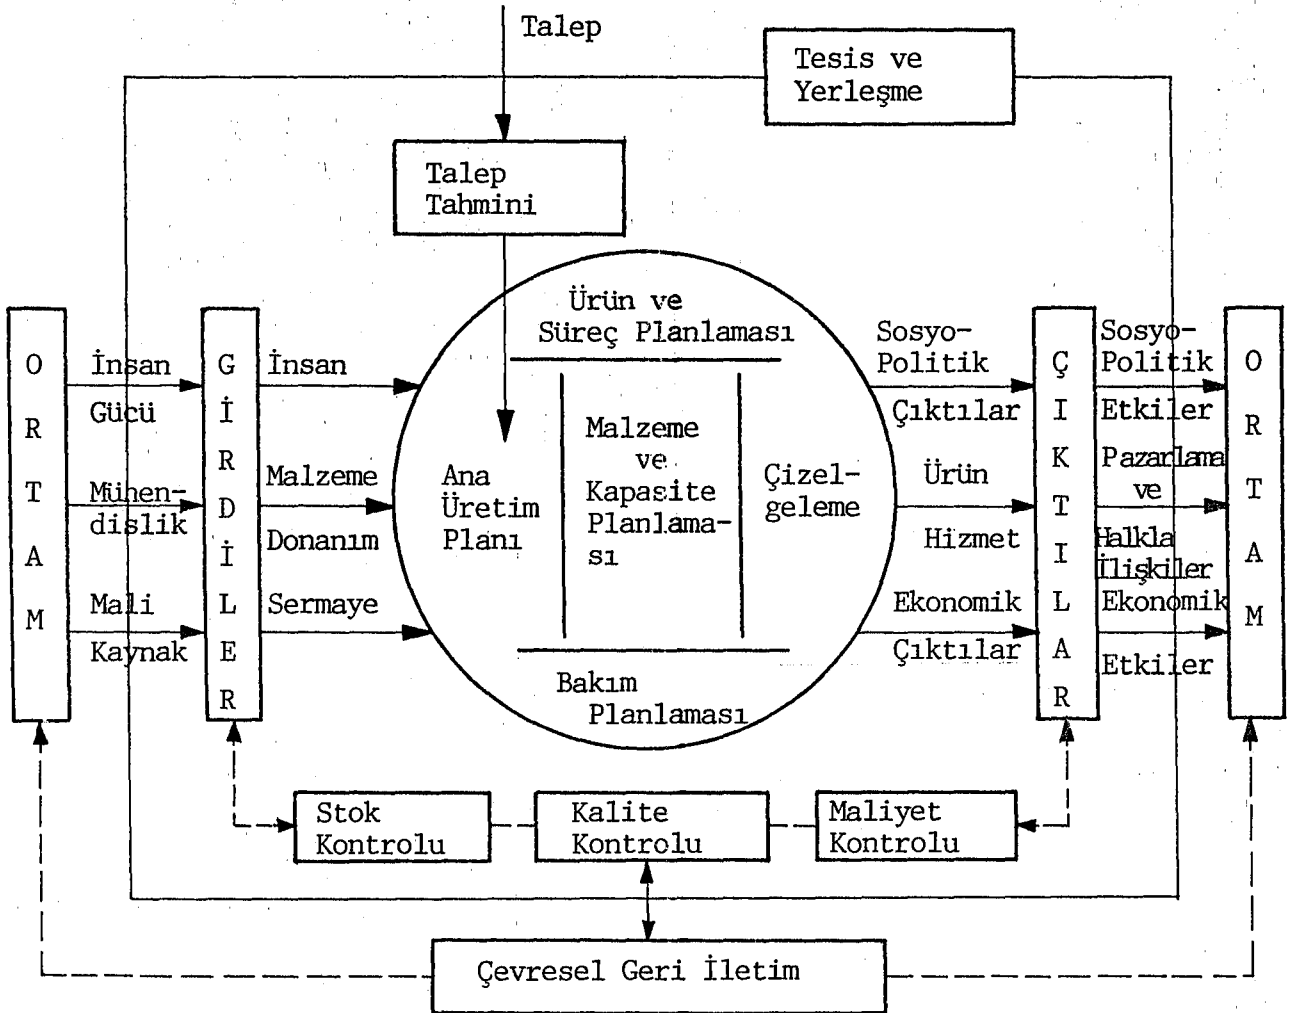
Talep

Tesis ve Yerleşme

Talep Tahmini

O
R
T
A
M

İnsan Gücü

Mühendislik

Mali Kaynak

G
İ
R
D
İ
L
E
R

İnsan

Malzeme

Donanım

Sermaye

Ürün ve Süreç Planlaması

Ana Üretim Planı

Malzeme ve Kapasite Planlaması

Çizelgeleme

Bakım Planlaması

Sosyo-Politik Çıktılar

Ürün

Hizmet

Ekonomik Çıktılar

Ç
I
K
T
I
L
A
R

Sosyo-Politik Etkiler

Pazarlama ve Halkla İlişkiler

Ekonomik Etkiler

O
R
T
A
M

Stok Kontrolu

Kalite Kontrolu

Maliyet Kontrolu

Çevresel Geri İletim